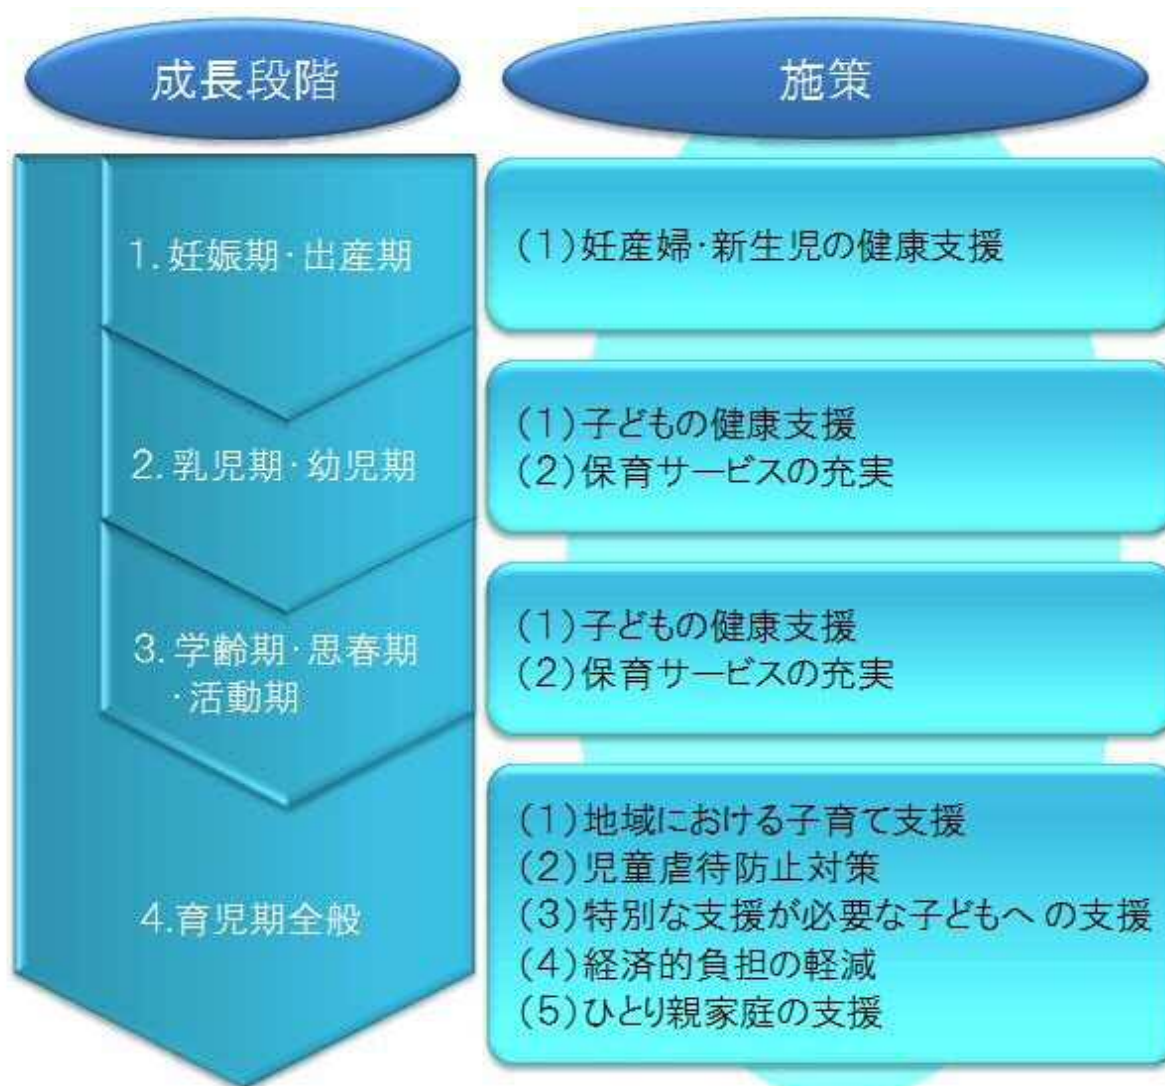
成長段階

施策

1. 妊娠期・出産期

(1)妊産婦・新生児の健康支援

2. 乳児期・幼児期

(1)子どもの健康支援
(2)保育サービスの充実

3. 学齢期・思春期・活動期

(1)子どもの健康支援
(2)保育サービスの充実

4.育児期全般

(1)地域における子育て支援
(2)児童虐待防止対策
(3)特別な支援が必要な子どもへ の支援
(4)経済的負担の軽減
(5)ひとり親家庭の支援